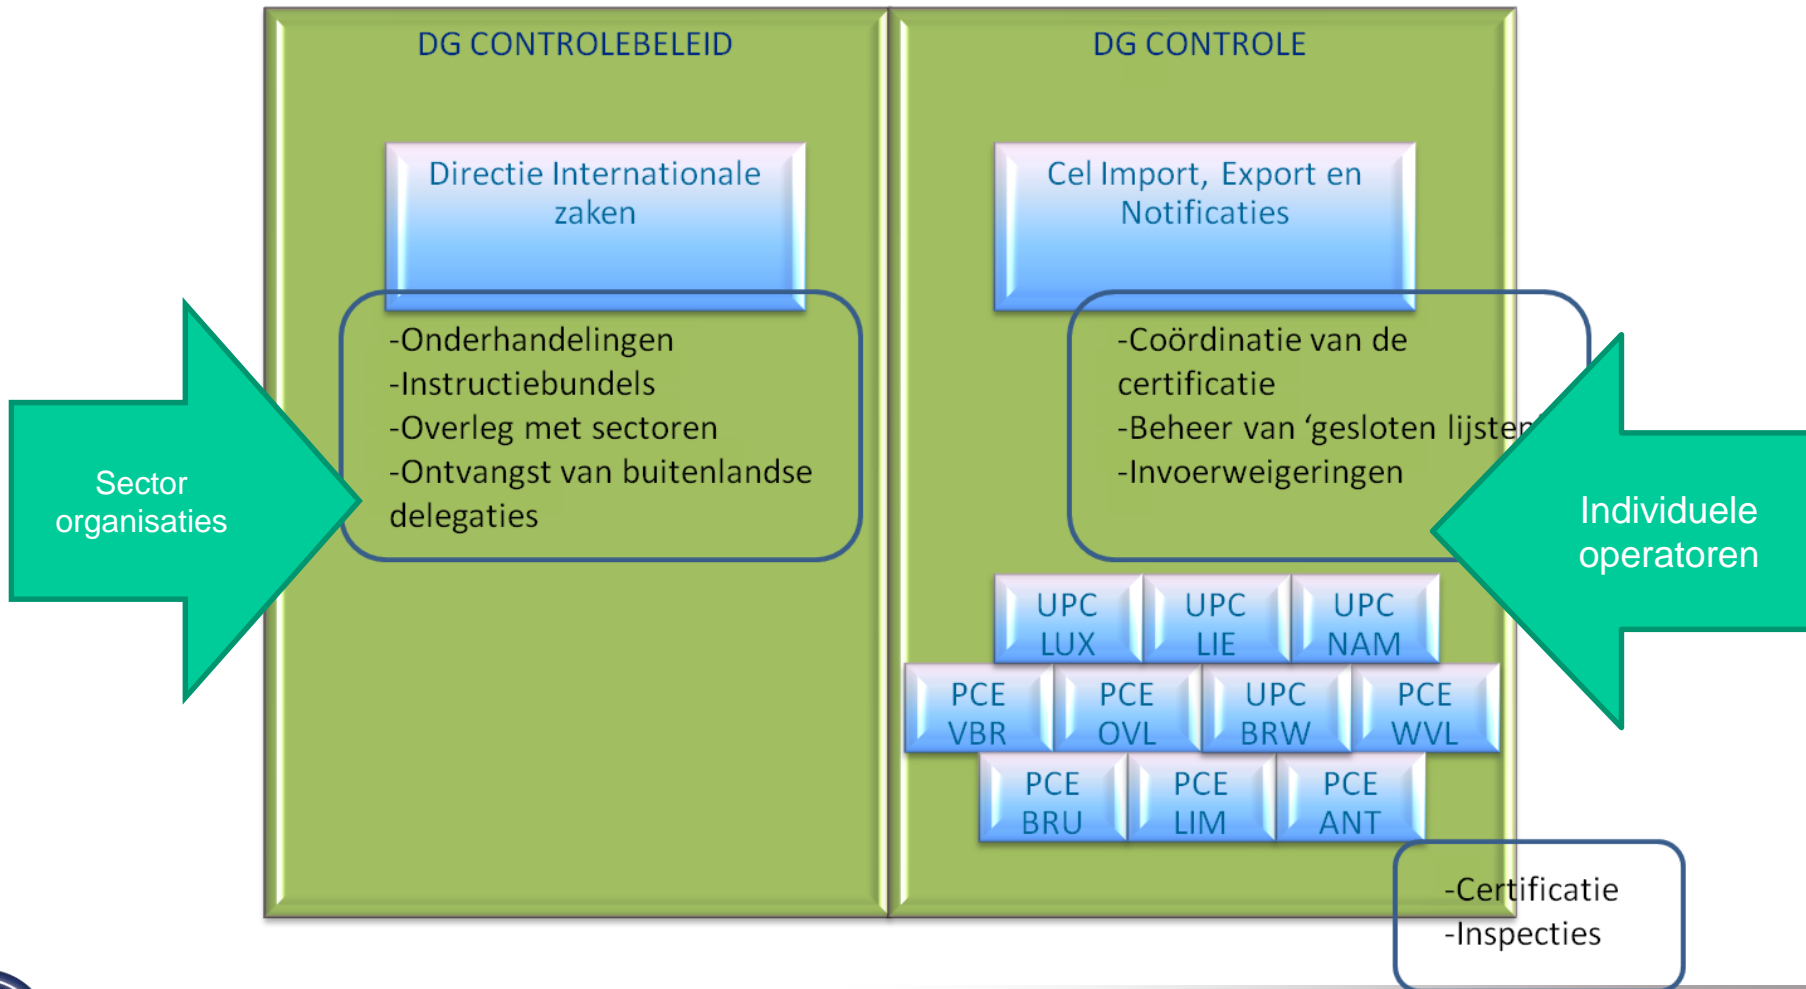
DG CONTROLEBELEID

DG CONTROLE

Directie Internationale zaken

Cel Import, Export en Notificaties

-Onderhandelingen
-Instructiebundels
-Overleg met sectoren
-Ontvangst van buitenlandse delegaties

-Coördinatie van de certificatie
-Beheer van 'gesloten lijsten'
-Invoerweigeringen

Sector organisaties

Individuele operatoren

UPC LUX
UPC LIE
UPC NAM

PCE VBR
PCE OVL
UPC BRW
PCE WVL

PCE BRU
PCE LIM
PCE ANT

-Certificatie
-Inspecties